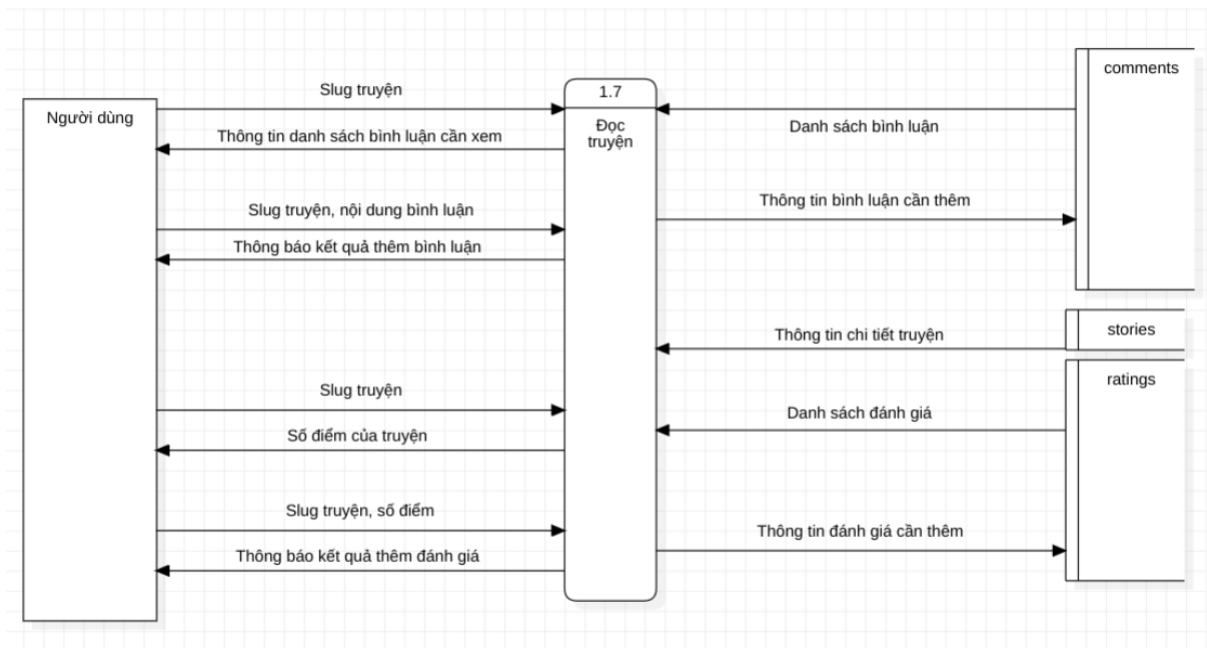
Người dùng

Slug truyện

Thông tin danh sách bình luận cần xem

Slug truyện, nội dung bình luận

Thông báo kết quả thêm bình luận

Slug truyện

Số điểm của truyện

Slug truyện, số điểm

Thông báo kết quả thêm đánh giá

1.7

Đọc truyện

Danh sách bình luận

Thông tin bình luận cần thêm

Thông tin chi tiết truyện

Danh sách đánh giá

Thông tin đánh giá cần thêm

comments

stories

ratings